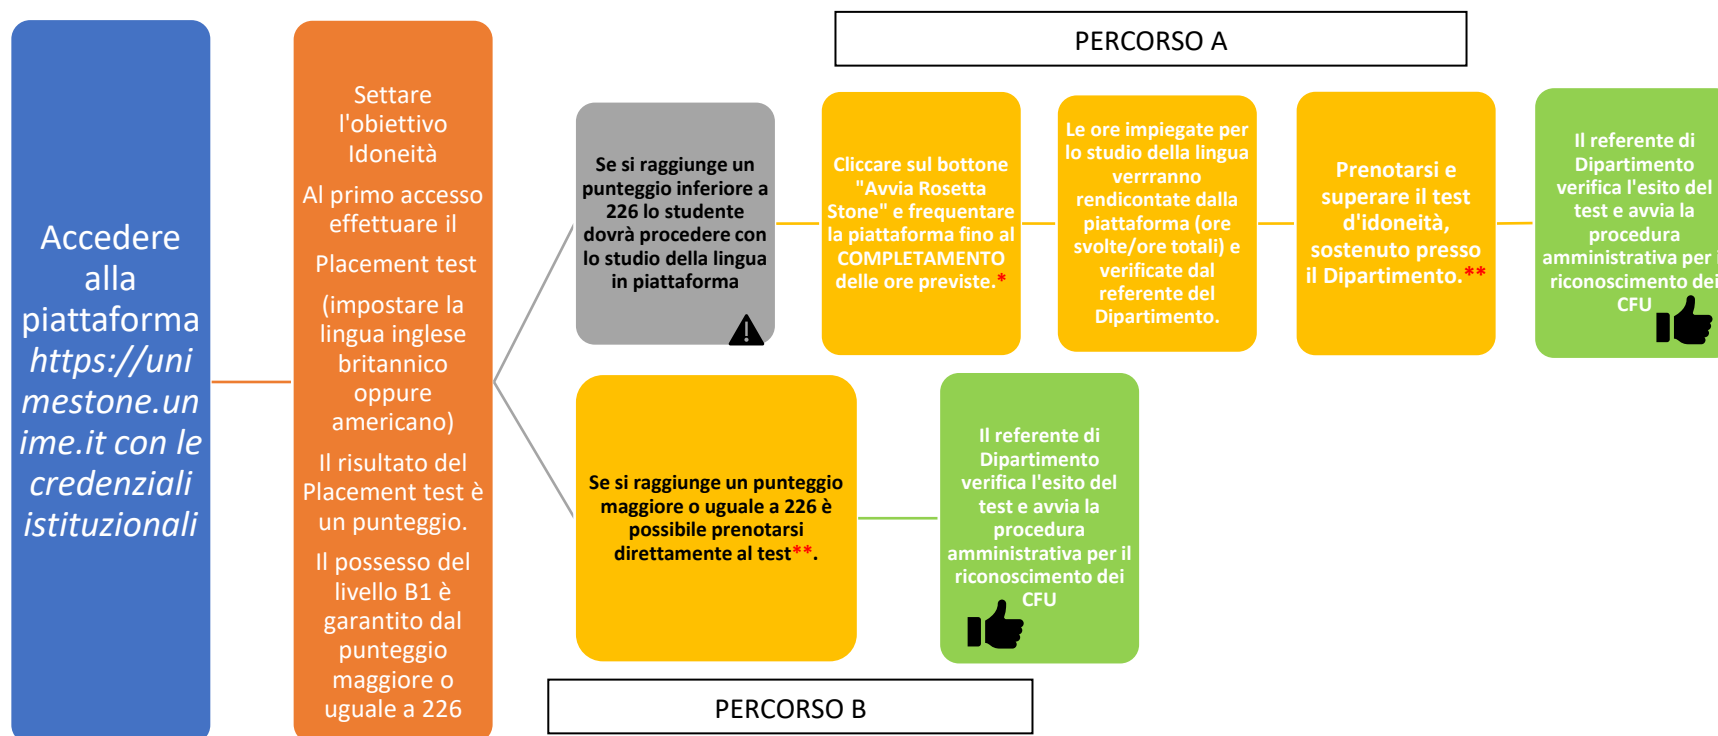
Accedere alla piattaforma *https://unimestone.unime.it con le credenziali istituzionali*

Settare l'obiettivo Idoneità

Al primo accesso effettuare il

Placement test

(impostare la lingua inglese britannico oppure americano)

Il risultato del Placement test è un punteggio.

Il possesso del livello B1 è garantito dal punteggio maggiore o uguale a 226

PERCORSO A

Se si raggiunge un punteggio inferiore a 226 lo studente dovrà procedere con lo studio della lingua in piattaforma

Cliccare sul bottone "Avvia Rosetta Stone" e frequentare la piattaforma fino al COMPLETAMENTO delle ore previste.*

Le ore impiegate per lo studio della lingua verrranno rendicontate dalla piattaforma (ore svolte/ore totali) e verificate dal referente del Dipartimento.

Prenotarsi e superare il test d'idoneità, sostenuto presso il Dipartimento.**

Il referente di Dipartimento verifica l'esito del test e avvia la procedura amministrativa per il riconoscimento dei CFU

Se si raggiunge un punteggio maggiore o uguale a 226 è possibile prenotarsi direttamente al test**.

Il referente di Dipartimento verifica l'esito del test e avvia la procedura amministrativa per il riconoscimento dei CFU

PERCORSO B